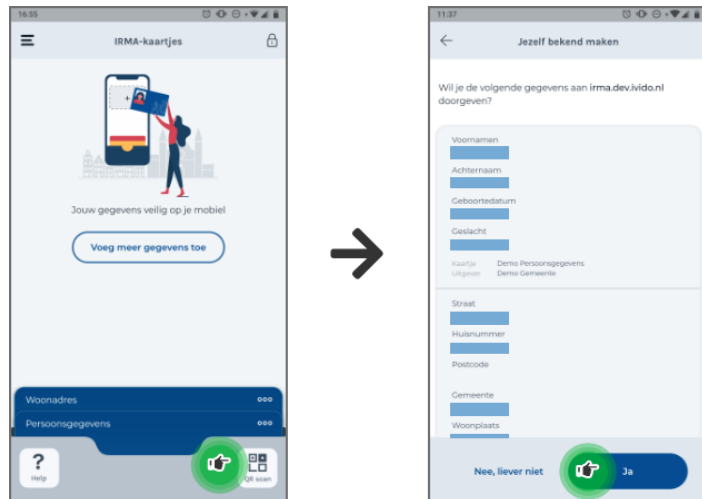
16:55

IRMA-kaartjes

Jouw gegevens veilig op je mobiel

Voeg meer gegevens toe

Woonadres

Persoonsgegevens

Help

QR scan

11:37

Jezelf bekend maken

Wil je de volgende gegevens aan irma.dev.ivido.nl doorgeven?

Voornamen

Achternaam

Geboortedatum

Geslacht

Kaartje Demo Persoonsgegevens
Uitgever Demo Gemeente

Straat

Huisnummer

Postcode

Gemeente

Woonplaats

Nee, liever niet

Ja